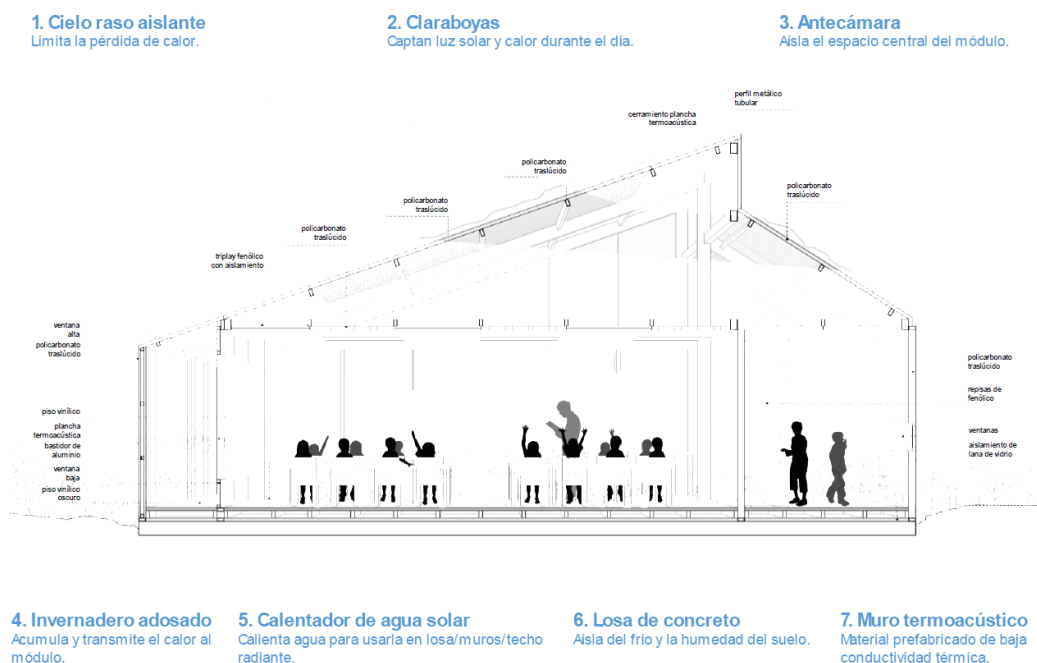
1. Cielo raso aislante
Limita la pérdida de calor.

2. Claraboyas
Captan luz solar y calor durante el día.

3. Antecámara
Aísla el espacio central del módulo.

perfil metálico tubular

cerramiento plancha termoacústica

policarbonato traslúcido

policarbonato traslúcido

policarbonato traslúcido

policarbonato traslúcido

triplay fenólico con aislamiento

ventana alta

policarbonato traslúcido

piso vinílico

plancha termoacústica

bastidor de aluminio

ventana baja

piso vinílico oscuro

policarbonato traslúcido

repisas de fenólico

ventanas

aislamiento de lana de vidrio

4. Invernadero adosado
Acumula y transmite el calor al módulo.

5. Calentador de agua solar
Calienta agua para usarla en losa/muros/techo radiante.

6. Losa de concreto
Aísla del frío y la humedad del suelo.

7. Muro termoacústico
Material prefabricado de baja conductividad térmica.